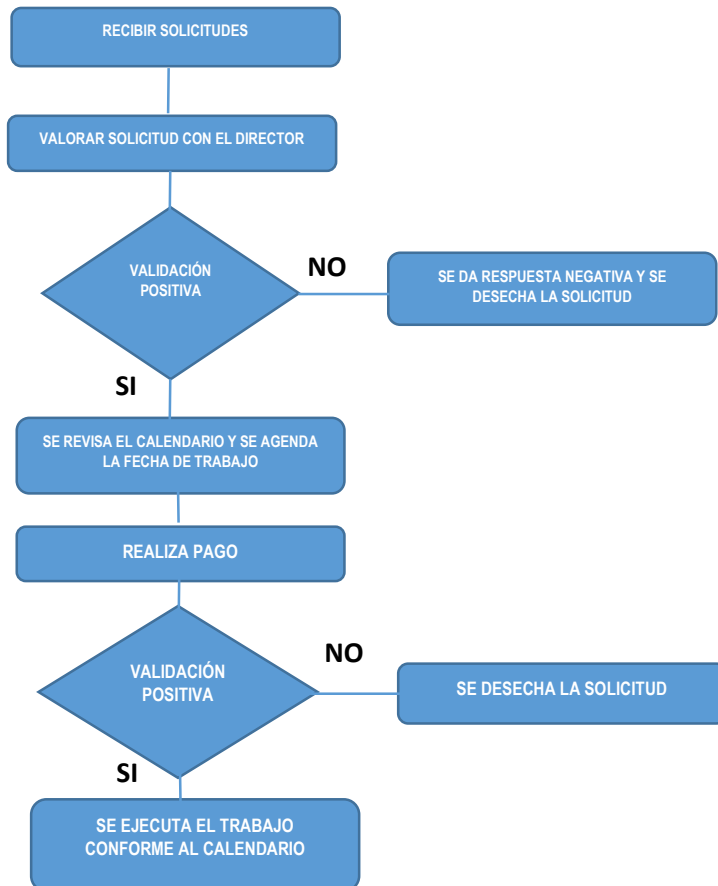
RECIBIR SOLICITUDES

VALORAR SOLICITUD CON EL DIRECTOR

VALIDACIÓN POSITIVA

NO

SE DA RESPUESTA NEGATIVA Y SE DESECHA LA SOLICITUD

SI

SE REVISA EL CALENDARIO Y SE AGENDA LA FECHA DE TRABAJO

REALIZA PAGO

VALIDACIÓN POSITIVA

NO

SE DESECHA LA SOLICITUD

SI

SE EJECUTA EL TRABAJO CONFORME AL CALENDARIO